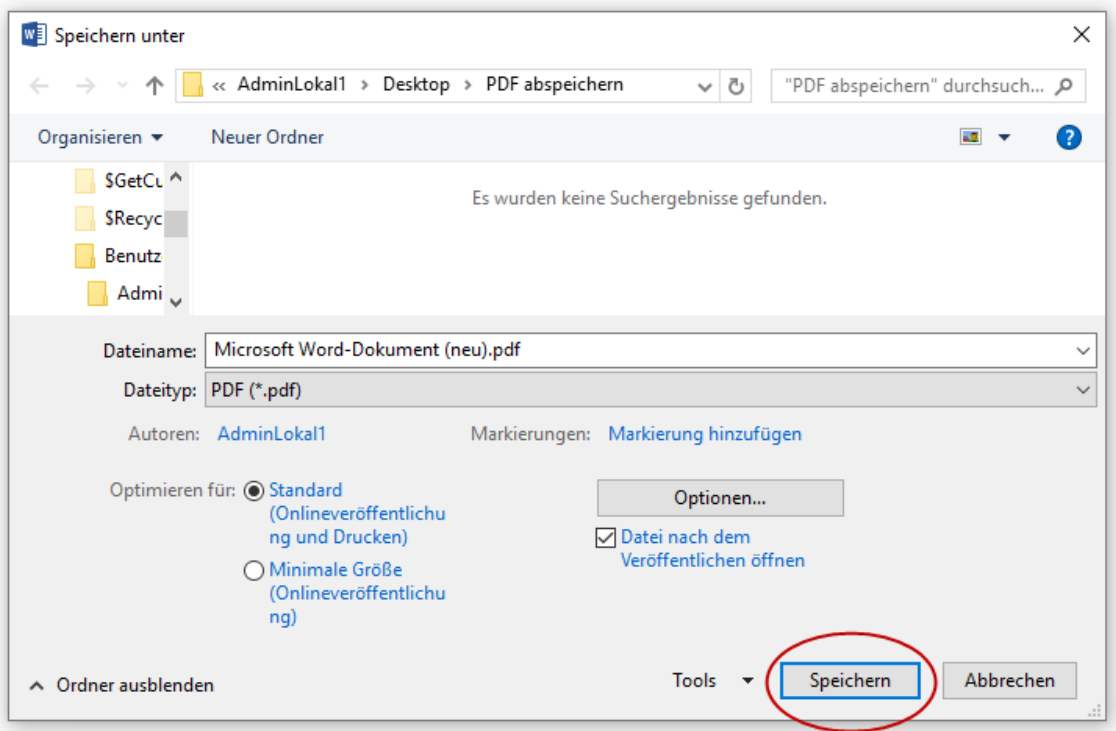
Speichern unter

« AdminLokal1 › Desktop › PDF abspeichern

"PDF abspeichern" durchsuch...

Organisieren ▾ Neuer Ordner

?

$GetCu
$Recyc
Benutz
Admi

Es wurden keine Suchergebnisse gefunden.

Dateiname: Microsoft Word-Dokument (neu).pdf

Dateityp: PDF (*.pdf)

Autoren: AdminLokal1

Markierungen: Markierung hinzufügen

Optimieren für: Standard (Onlineveröffentlichung und Drucken)

Minimale Größe (Onlineveröffentlichung)

Optionen...

Datei nach dem Veröffentlichen öffnen

Ordner ausblenden

Tools ▾

Speichern

Abbrechen